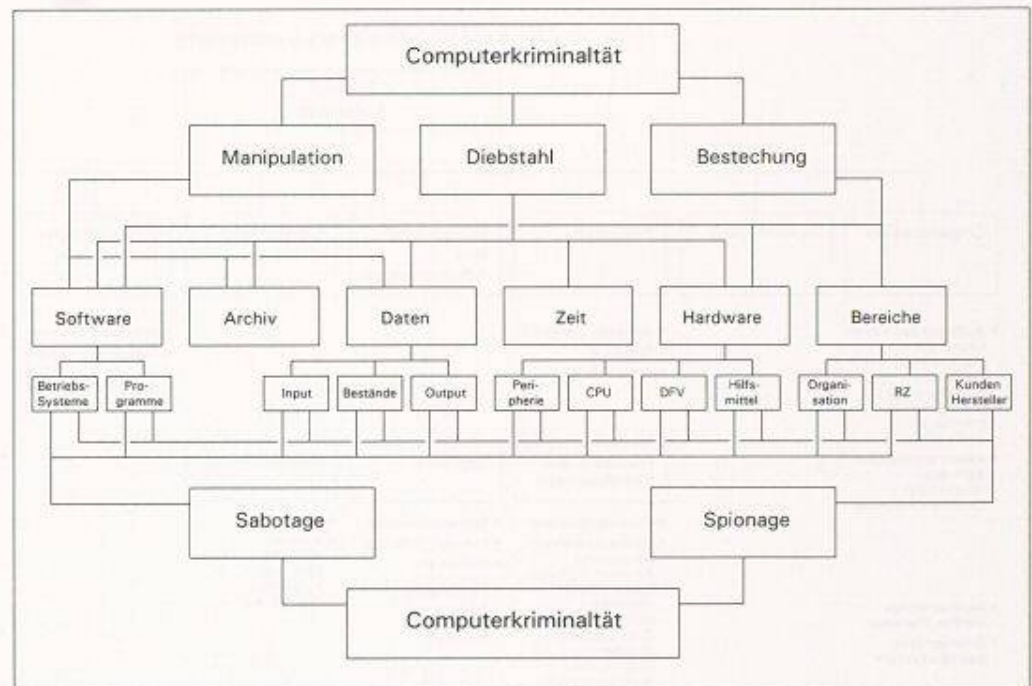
Computerkriminaltät

Manipulation

Diebstahl

Bestechung

Software

Archiv

Daten

Zeit

Hardware

Bereiche

Betriebs-Systeme

Programme

Input

Bestände

Output

Peripherie

CPU

DFV

Hilfsmittel

Organisation

RZ

Kunden Hersteller

Sabotage

Spionage

Computerkriminaltät